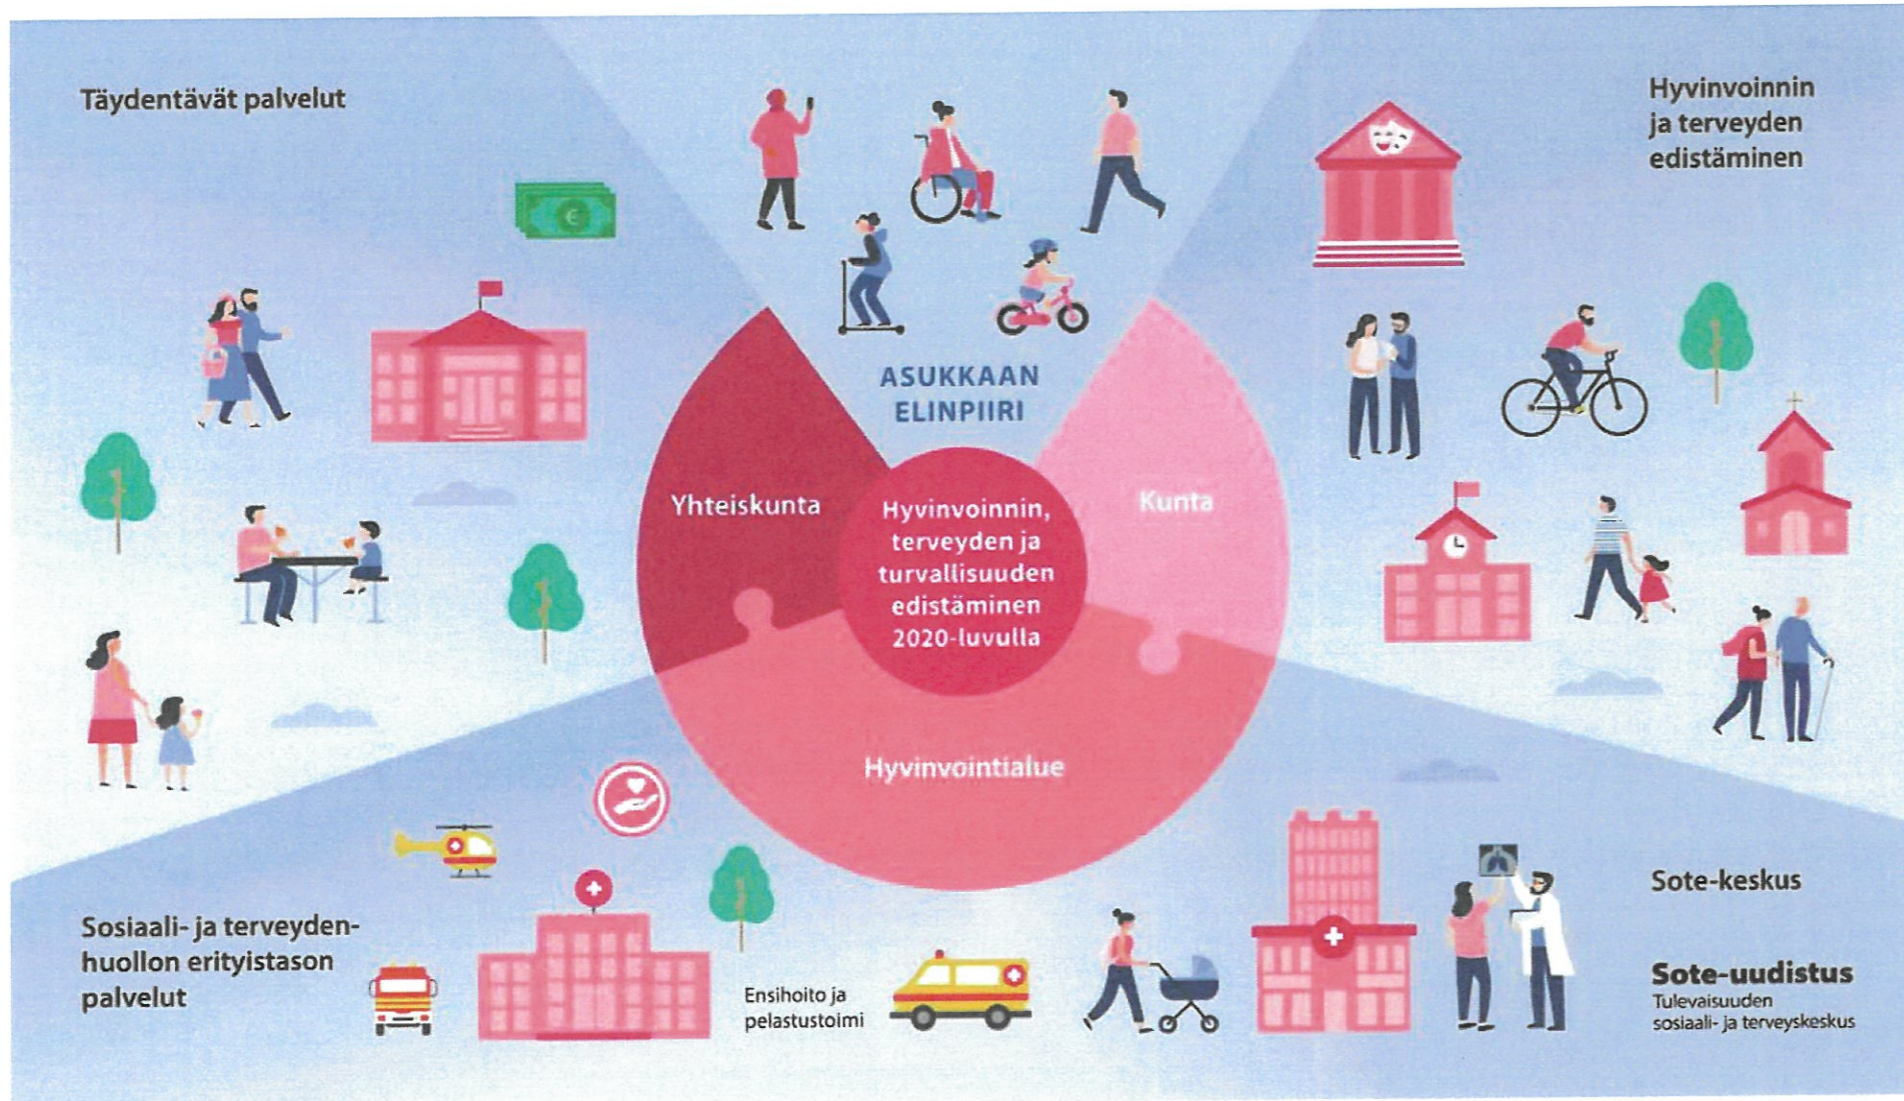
Täydentävät palvelut

Hyvinvoinnin ja terveyden edistäminen

ASUKKAAN ELINPIIRI

Yhteiskunta

Kunta

Hyvinvoinnin, terveyden ja turvallisuuden edistäminen 2020-luvulla

Hyvinvointialue

Sosiaali- ja terveydenhuollon erityistason palvelut

Ensihoito ja pelastustoimi

Sote-keskus

Sote-uudistus
Tulevaisuuden sosiaali- ja terveyskeskus